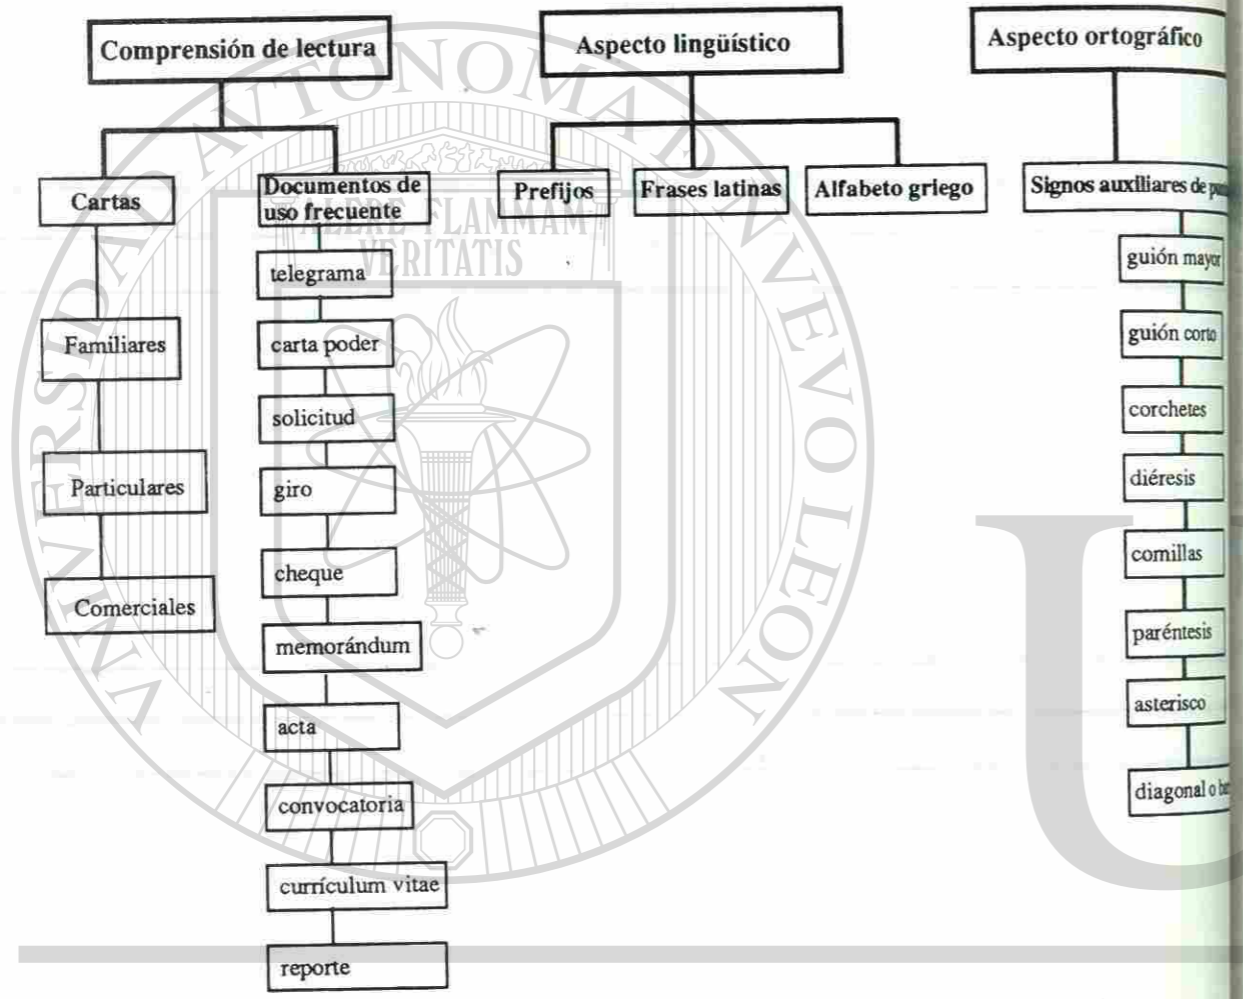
Comprensión de lectura

Cartas

Familiares

Particulares

Comerciales

Documentos de uso frecuente

telegrama

carta poder

solicitud

giro

cheque

memorándum

acta

convocatoria

currículum vitae

reporte

Aspecto lingüístico

Prefijos

Frases latinas

Alfabeto griego

Aspecto ortográfico

Signos auxiliares de p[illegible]

guión mayor

guión corto

corchetes

diéresis

comillas

paréntesis

asterisco

diagonal o b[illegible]

UNIVERSIDAD AUTÓNOMA DE NUEVO LEÓN

ALERE FLAMMAM VERITATIS